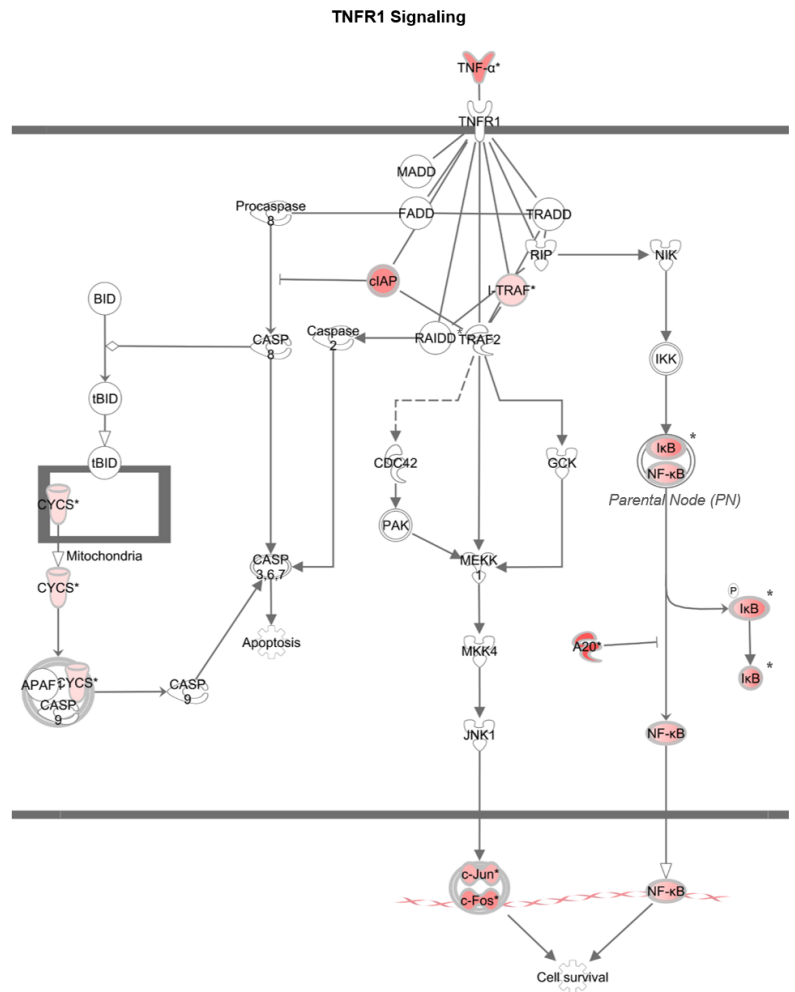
TNFR1 Signaling

TNF-α*

TNFR1

MADD

Procaspase 8

FADD

TRADD

RIP

NIK

cIAP

I-TRAF*

BID

Caspase 2

CASP 8

RAIDD

TRAF2

IKK

tBID

IκB *

NF-κB

tBID

CDC42

GCK

Parental Node (PN)

CYCS*

PAK

Mitochondria

MEKK 1

CASP 3,6,7

CYCS*

P

IκB *

Apoptosis

MKK4

A20*

IκB *

APAF1

CYCS*

CASP 9

CASP 9

JNK1

NF-κB

c-Jun*

c-Fos*

NF-κB

Cell survival